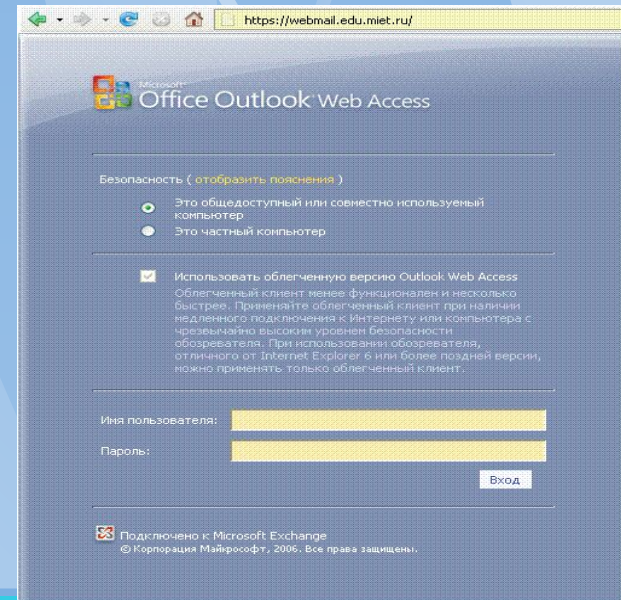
https://webmail.edu.miet.ru/

Microsoft Office Outlook Web Access

Безопасность ( отобразить пояснения )

Это общедоступный или совместно используемый компьютер

Это частный компьютер

Использовать облегченную версию Outlook Web Access

Облегченный клиент менее функционален и несколько быстрее. Применяйте облегченный клиент при наличии медленного подключения к Интернету или компьютера с чрезвычайно высоким уровнем безопасности обозревателя. При использовании обозревателя, отличного от Internet Explorer 6 или более поздней версии, можно применять только облегченный клиент.

Имя пользователя:

Пароль:

Вход

Подключено к Microsoft Exchange
© Корпорация Майкрософт, 2006. Все права защищены.